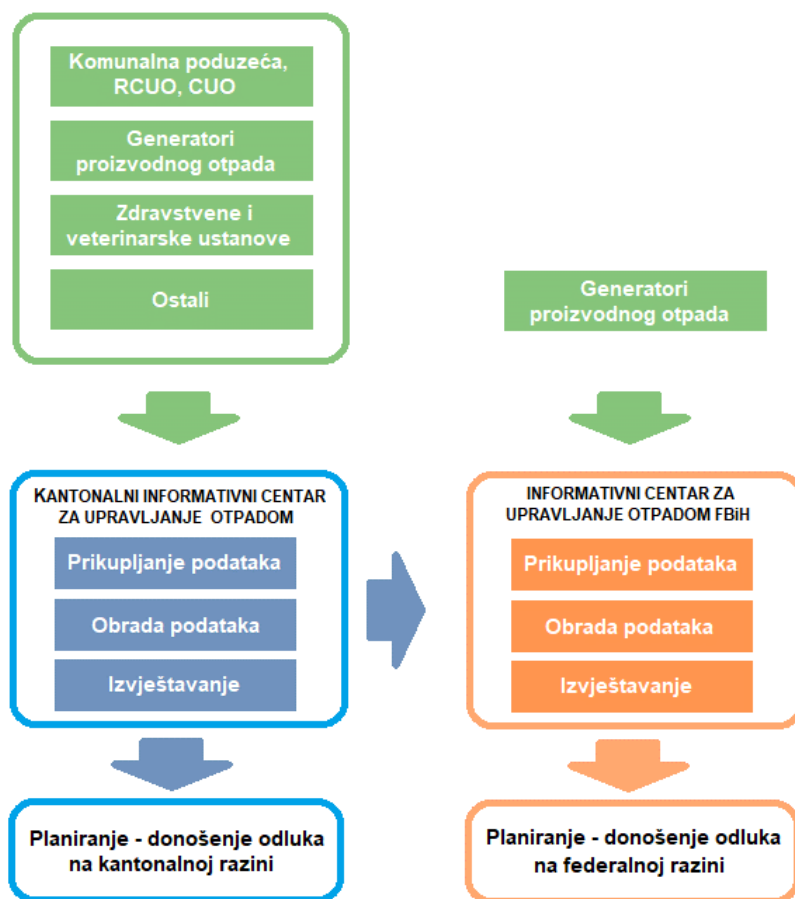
Komunalna poduzeća, RCUO, CUO

Generatori proizvodnog otpada

Zdravstvene i veterinarske ustanove

Ostali

Generatori proizvodnog otpada

KANTONALNI INFORMATIVNI CENTAR ZA UPRAVLJANJE OTPADOM

Prikupljanje podataka

Obrada podataka

Izvještavanje

INFORMATIVNI CENTAR ZA UPRAVLJANJE OTPADOM FBiH

Prikupljanje podataka

Obrada podataka

Izvještavanje

Planiranje - donošenje odluka na kantonalnoj razini

Planiranje - donošenje odluka na federalnoj razini